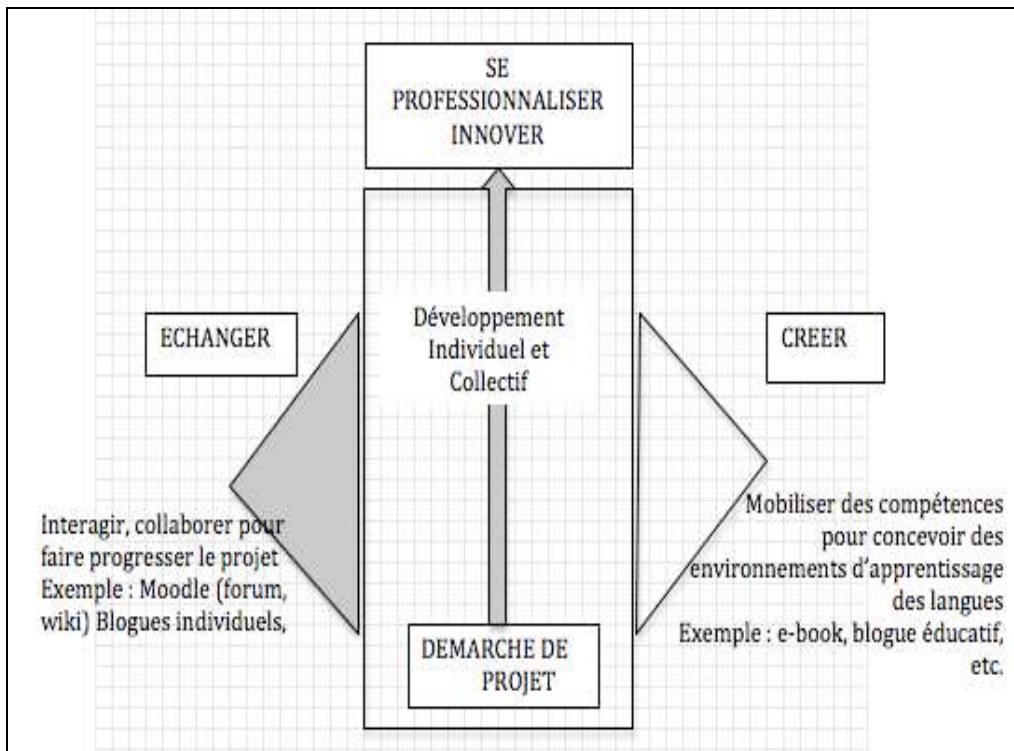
SE PROFESSIONNALISER INNOVER

ECHANGER

Développement Individuel et Collectif

CREER

Interagir, collaborer pour faire progresser le projet Exemple : Moodle (forum, wiki) Blogues individuels,

Mobiliser des compétences pour concevoir des environnements d'apprentissage des langues Exemple : e-book, blogue éducatif, etc.

DEMARCHE DE PROJET